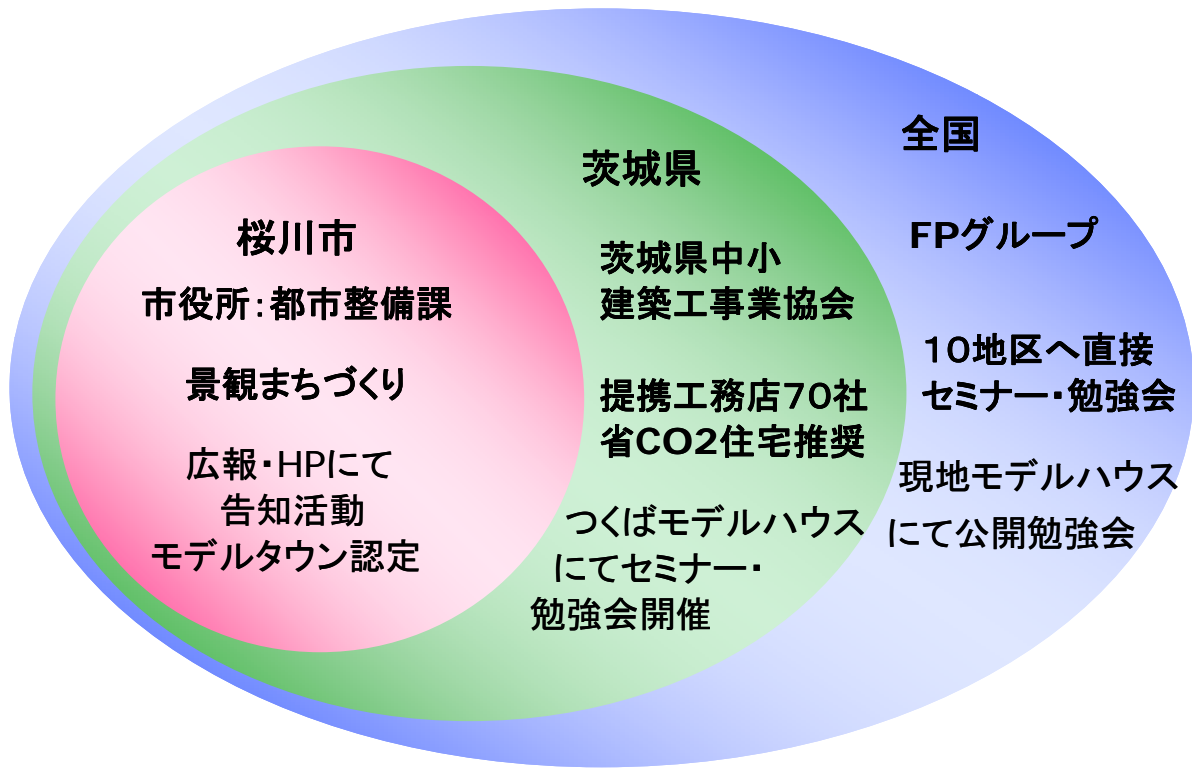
全国

FPグループ

10地区へ直接
セミナー・勉強会

現地モデルハウス
にて公開勉強会

茨城県

茨城県中小
建築工事業協会

提携工務店70社
省CO2住宅推奨

つくばモデルハウス
にてセミナー・
勉強会開催

桜川市

市役所：都市整備課

景観まちづくり

広報・HPにて
告知活動
モデルタウン認定